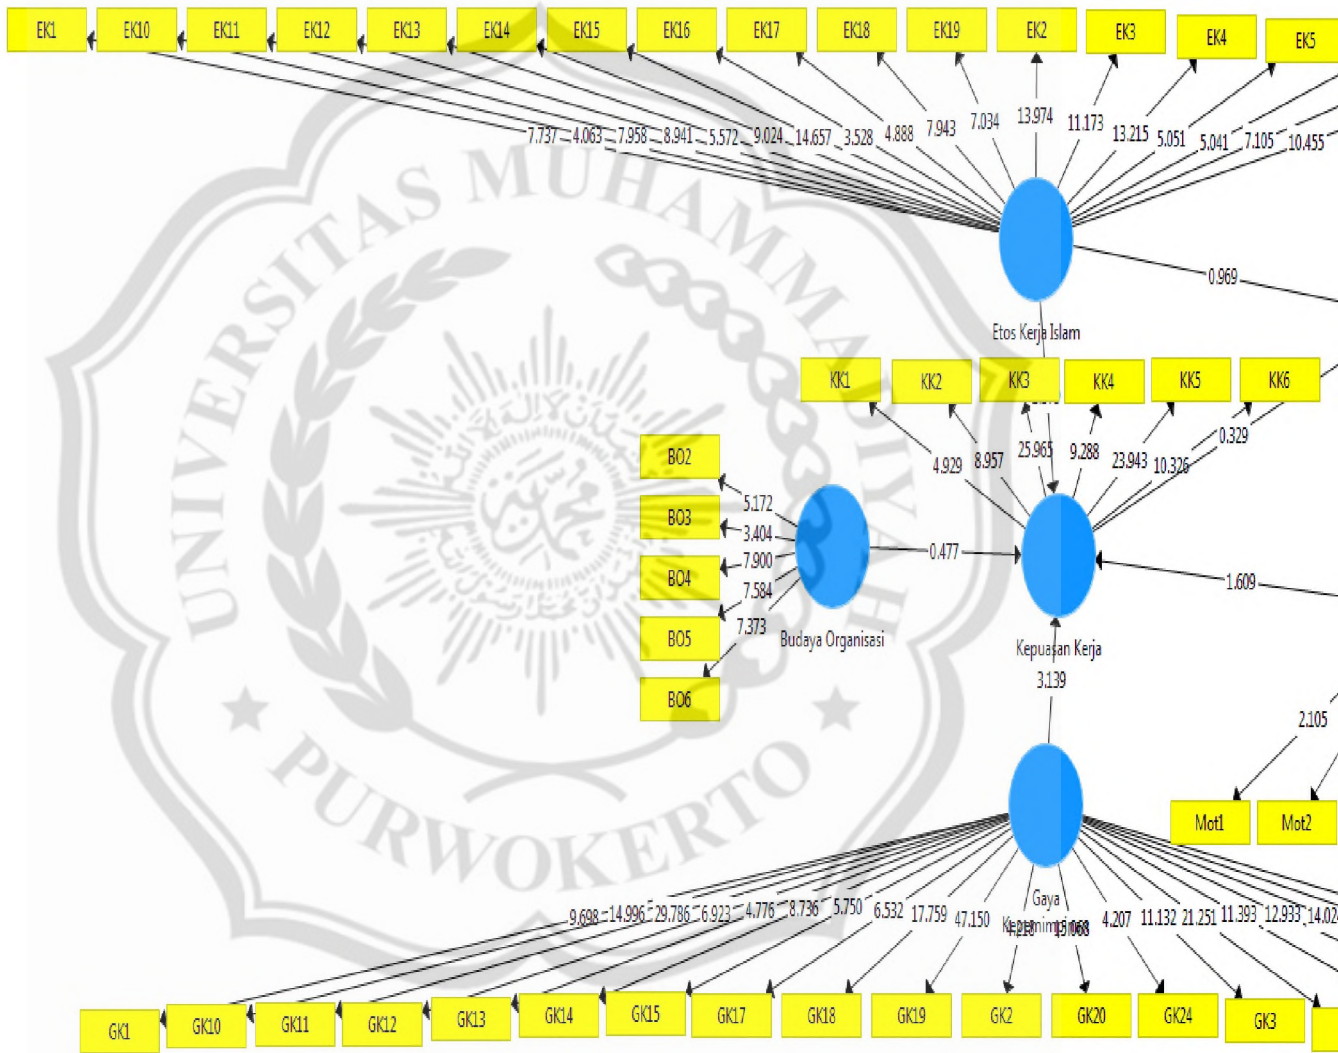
EK1 EK10 EK11 EK12 EK13 EK14 EK15 EK16 EK17 EK18 EK19 EK2 EK3 EK4 EK5

7.737 4.063 7.958 8.941 5.572 9.024 14.657 3.528 4.888 7.943 7.034 13.974 11.173 13.215 5.051 5.041 7.105 10.455

0.969

Etos Kerja Islam

KK1 KK2 KK3 KK4 KK5 KK6

4.929 8.957 25.965 9.288 23.943 10.326 0.329

BO2
BO3
BO4
BO5
BO6

5.172
3.404
7.900
7.584
7.373

Budaya Organisasi

0.477

1.609

Kepuasan Kerja

3.139

2.105

Mot1 Mot2

Gaya Kepemimpinan

9.698 14.996 29.786 6.923 4.776 8.736 5.750 6.532 17.759 47.150 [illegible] 13.068 4.207 11.132 21.251 11.393 12.933 14.02

GK1 GK10 GK11 GK12 GK13 GK14 GK15 GK17 GK18 GK19 GK2 GK20 GK24 GK3

UNIVERSITAS MUHAMMADIYAH PURWOKERTO